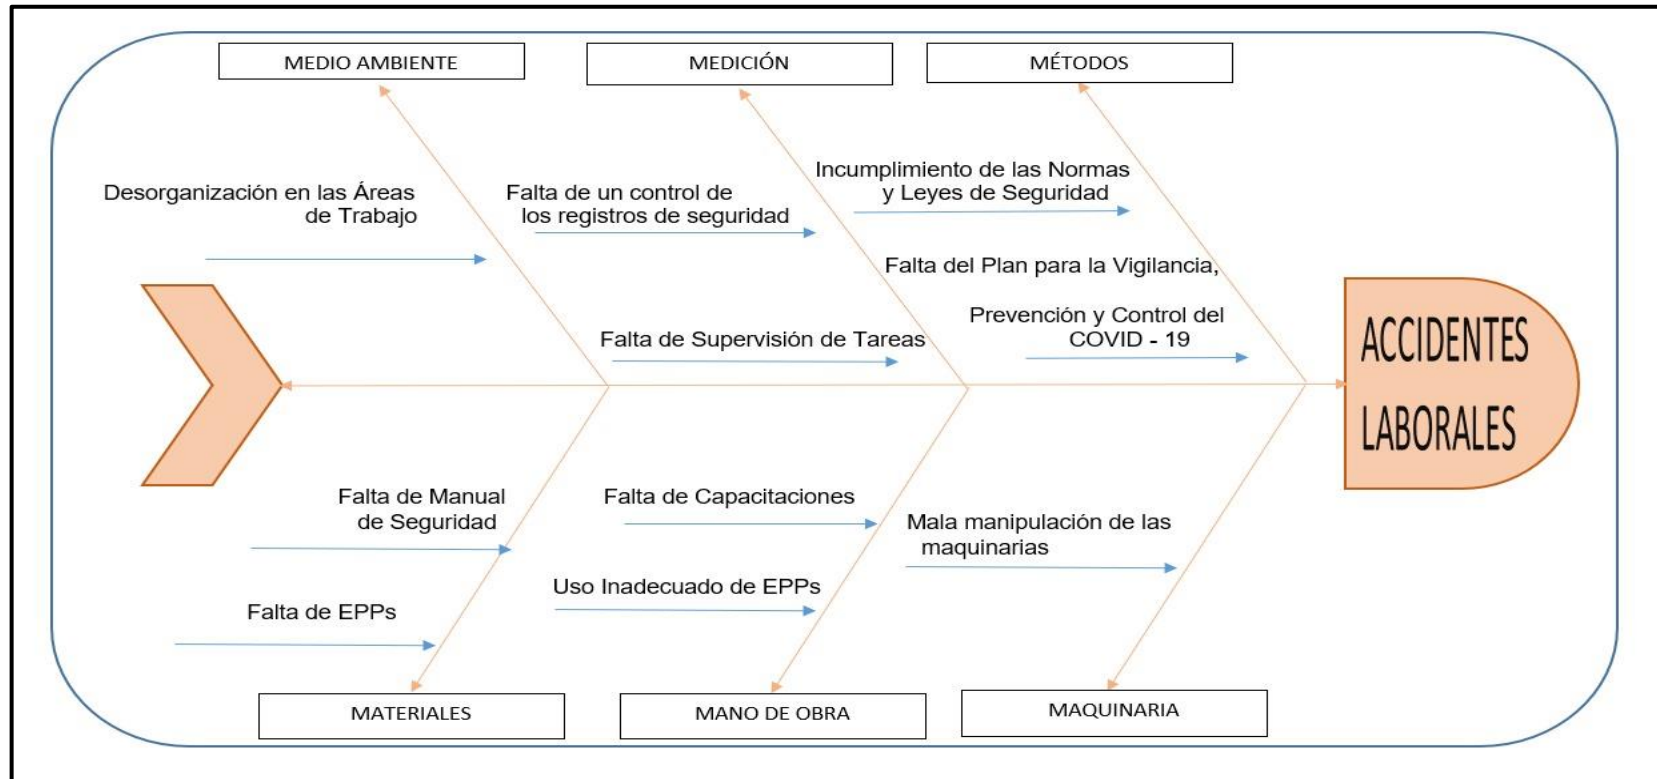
MEDIO AMBIENTE

MEDICIÓN

MÉTODOS

Desorganización en las Áreas de Trabajo

Falta de un control de los registros de seguridad

Incumplimiento de las Normas y Leyes de Seguridad

Falta del Plan para la Vigilancia, Prevención y Control del COVID - 19

Falta de Supervisión de Tareas

ACCIDENTES LABORALES

Falta de Manual de Seguridad

Falta de EPPs

Falta de Capacitaciones

Uso Inadecuado de EPPs

Mala manipulación de las maquinarias

MATERIALES

MANO DE OBRA

MAQUINARIA